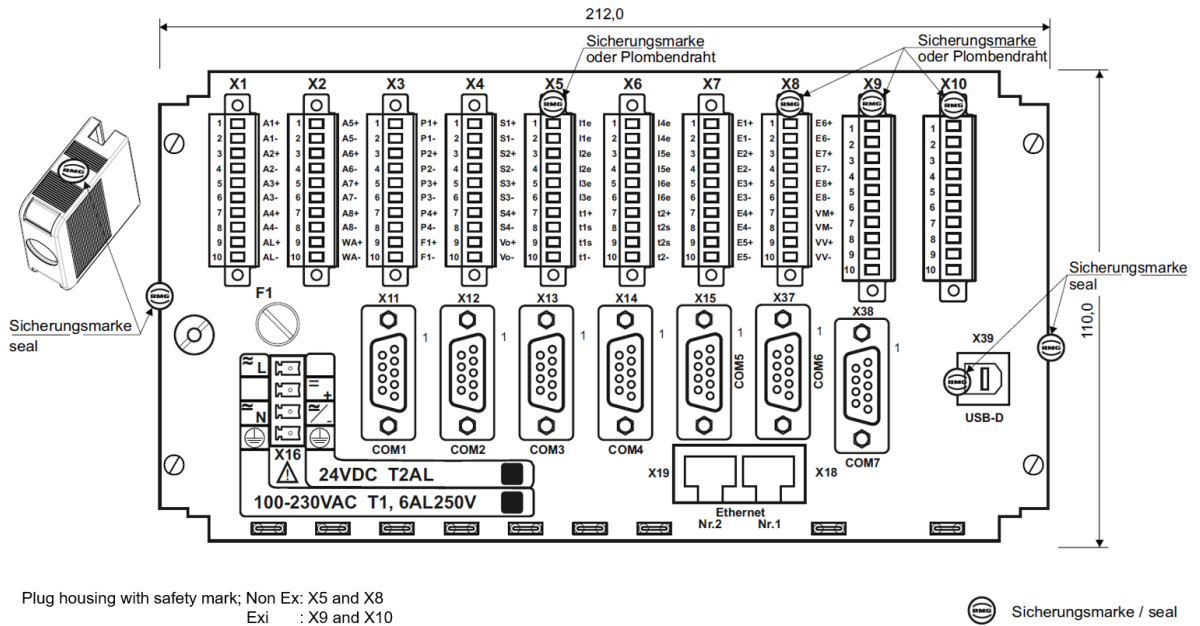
212,0

Sicherungsmarke
oder Plombendraht

Sicherungsmarke
oder Plombendraht

110,0

X1 X2 X3 X4 X5 X6 X7 X8 X9 X10

| X1 | | X2 | | X3 | | X4 | | X5 | | X6 | | X7 | | X8 | | X9 | X10 |
|---|---|---|---|---|---|---|---|---|---|---|---|---|---|---|---|---|---|
| 1 | A1+ | 1 | A5+ | 1 | P1+ | 1 | S1+ | 1 | I1e | 1 | I4e | 1 | E1+ | 1 | E6+ | 1 | 1 |
| 2 | A1- | 2 | A5- | 2 | P1- | 2 | S1- | 2 | I1e | 2 | I4e | 2 | E1- | 2 | E6- | 2 | 2 |
| 3 | A2+ | 3 | A6+ | 3 | P2+ | 3 | S2+ | 3 | I2e | 3 | I5e | 3 | E2+ | 3 | E7+ | 3 | 3 |
| 4 | A2- | 4 | A6- | 4 | P2- | 4 | S2- | 4 | I2e | 4 | I5e | 4 | E2- | 4 | E7- | 4 | 4 |
| 5 | A3+ | 5 | A7+ | 5 | P3+ | 5 | S3+ | 5 | I3e | 5 | I6e | 5 | E3+ | 5 | E8+ | 5 | 5 |
| 6 | A3- | 6 | A7- | 6 | P3- | 6 | S3- | 6 | I3e | 6 | I6e | 6 | E3- | 6 | E8- | 6 | 6 |
| 7 | A4+ | 7 | A8+ | 7 | P4+ | 7 | S4+ | 7 | t1+ | 7 | t2+ | 7 | E4+ | 7 | VM+ | 7 | 7 |
| 8 | A4- | 8 | A8- | 8 | P4- | 8 | S4- | 8 | t1s | 8 | t2s | 8 | E4- | 8 | VM- | 8 | 8 |
| 9 | AL+ | 9 | WA+ | 9 | F1+ | 9 | Vo+ | 9 | t1s | 9 | t2s | 9 | E5+ | 9 | VV+ | 9 | 9 |
| 10 | AL- | 10 | WA- | 10 | F1- | 10 | Vo- | 10 | t1- | 10 | t2- | 10 | E5- | 10 | VV- | 10 | 10 |

SMC

Sicherungsmarke
seal

F1

X11 X12 X13 X14 X15 X37 X38
1 1 1 1 1 1 1
COM5 COM6
COM1 COM2 COM3 COM4 COM7

Sicherungsmarke
seal

X39
USB-D

L
N
+
-
X16
24VDC T2AL
100-230VAC T1, 6AL250V

X19 X18
Ethernet
Nr.2 Nr.1

Plug housing with safety mark; Non Ex: X5 and X8
Exi : X9 and X10

Sicherungsmarke / seal